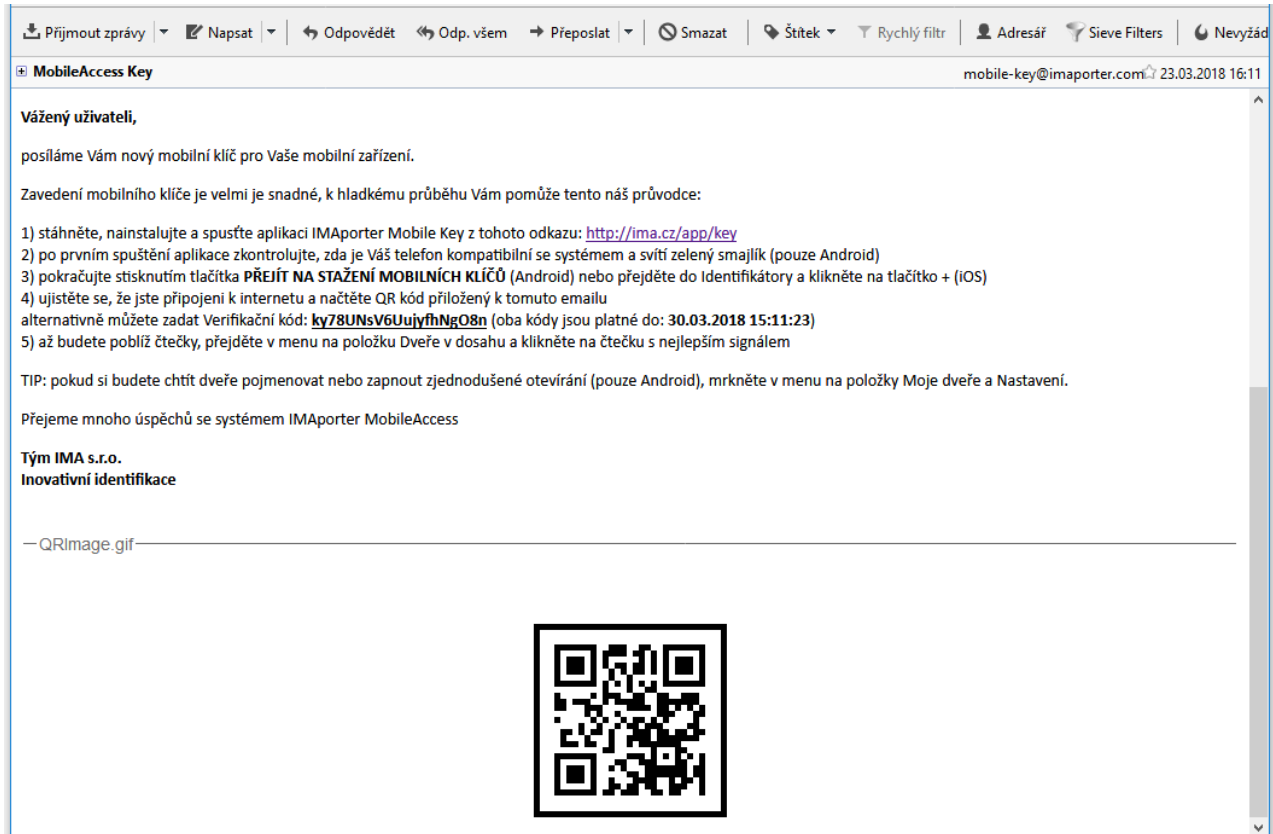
Přijmout zprávy | Napsat | Odpovědět | Odp. všem | Přeposlat | Smazat | Štítek | Rychlý filtr | Adresář | Sieve Filters | Nevyžád

MobileAccess Key
mobile-key@imaporter.com 23.03.2018 16:11

Vážený uživateli,

posíláme Vám nový mobilní klíč pro Vaše mobilní zařízení.

Zavedení mobilního klíče je velmi je snadné, k hladkému průběhu Vám pomůže tento náš průvodce:

1) stáhněte, nainstalujte a spusťte aplikaci IMAporter Mobile Key z tohoto odkazu: http://ima.cz/app/key
2) po prvním spuštění aplikace zkontrolujte, zda je Váš telefon kompatibilní se systémem a svítí zelený smajlík (pouze Android)
3) pokračujte stisknutím tlačítka PŘEJÍT NA STAŽENÍ MOBILNÍCH KLÍČŮ (Android) nebo přejděte do Identifikátory a klikněte na tlačítko + (iOS)
4) ujistěte se, že jste připojeni k internetu a načtěte QR kód přiložený k tomuto emailu
alternativně můžete zadat Verifikační kód: ky78UNsV6UujyfhNgO8n (oba kódy jsou platné do: 30.03.2018 15:11:23)
5) až budete poblíž čtečky, přejděte v menu na položku Dveře v dosahu a klikněte na čtečku s nejlepším signálem

TIP: pokud si budete chtít dveře pojmenovat nebo zapnout zjednodušené otevírání (pouze Android), mrkněte v menu na položky Moje dveře a Nastavení.

Přejeme mnoho úspěchů se systémem IMAporter MobileAccess

Tým IMA s.r.o.
Inovativní identifikace

QRImage.gif